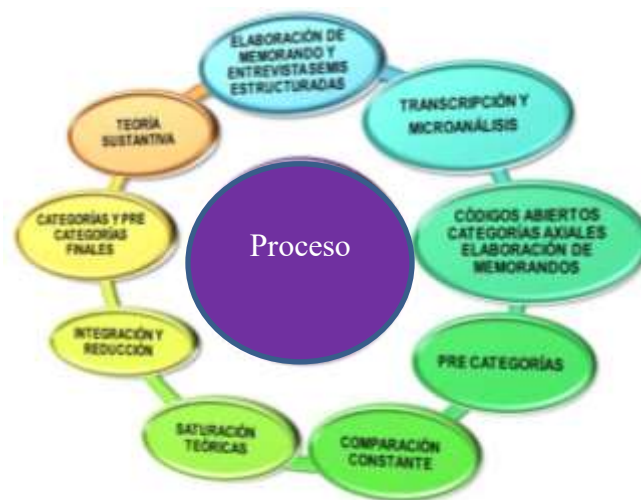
ELABORACIÓN DE MEMORANDO Y ENTREVISTASEMIS ESTRUCTURADAS

TRANSCRIPCIÓN Y MICROANÁLISIS

CÓDIGOS ABIERTOS CATEGORÍAS AXIALES ELABORACIÓN DE MEMORANDOS

PRE CATEGORÍAS

COMPARACIÓN CONSTANTE

SATURACIÓN TEÓRICAS

INTEGRACIÓN Y REDUCCIÓN

CATEGORÍAS Y PRE CATEGORÍAS FINALES

TEORÍA SUSTANTIVA

Proceso